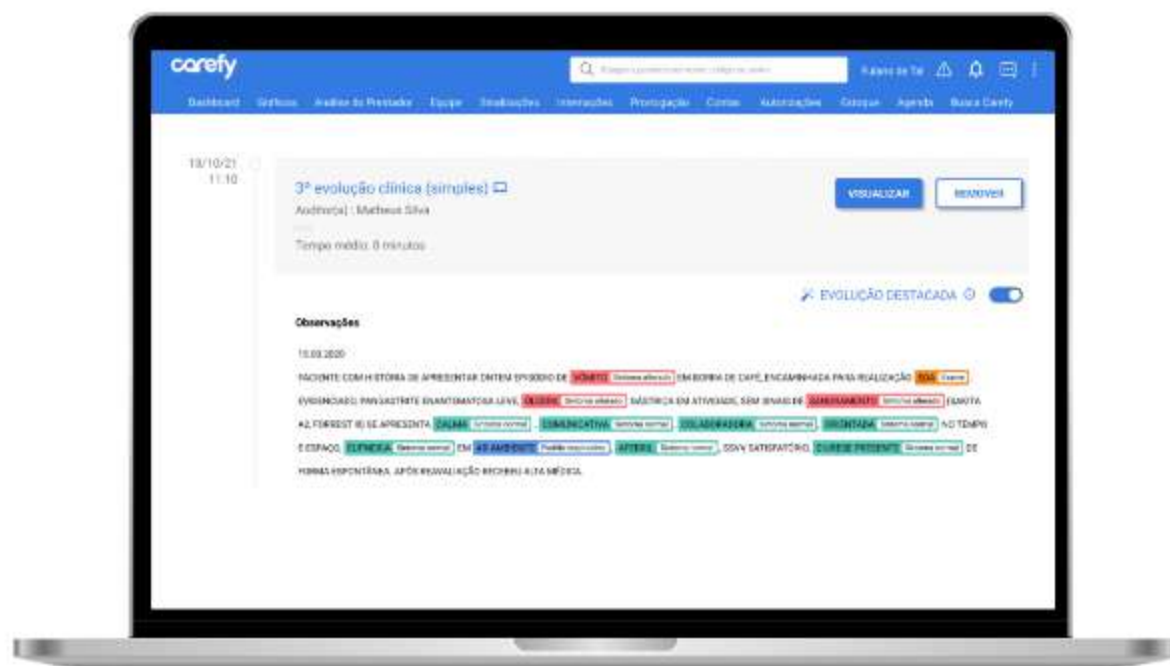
carefy

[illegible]

Fulano de Tal

Dashboard Gráficos Análise do Prestador Equipe Sinalizações Internações Prorrogação Contas Autorizações Estoque Agenda Busca Carefy

18/10/21
11:10

3ª evolução clínica (simples)

Auditor(a) : Matheus Silva

Tempo médio: 0 minutos

VISUALIZAR

REMOVER

EVOLUÇÃO DESTACADA

Observações

15.03.2020

PACIENTE COM HISTÓRIA DE APRESENTAR ONTEM EPISÓDIO DE VÔMITO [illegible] EM BORRA DE CAFÉ, ENCAMINHADA PARA REALIZAÇÃO EDA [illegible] EVIDENCIADO: PANGASTRITE ENANTEMATOSA LEVE, ÚLCERA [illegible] GÁSTRICA EM ATIVIDADE, SEM SINAIS DE SANGRAMENTO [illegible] FORREST III) SE APRESENTA CALMA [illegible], COMUNICATIVA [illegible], COLABORADORA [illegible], ORIENTADA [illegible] NO TEMPO E ESPAÇO, EUPNEICA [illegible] EM AR AMBIENTE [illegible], AFEBRIL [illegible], SSVV SATISFATÓRIO, DIURESE PRESENTE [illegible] DE FORMA ESPONTÂNEA. APÓS REAVALIAÇÃO RECEBEU ALTA MÉDICA.